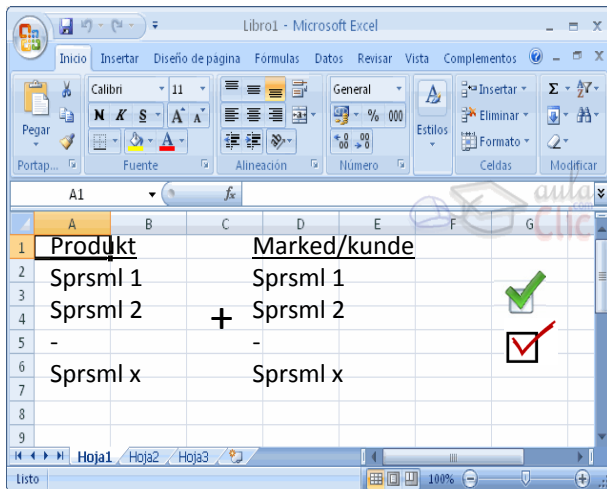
Libro1 - Microsoft Excel

Inicio Insertar Diseño de página Fórmulas Datos Revisar Vista Complementos

Pegar
Portap...
Calibri 11
N K S A A
Fuente
Alineación
General
% 000
Número
Estilos
Insertar
Eliminar
Formato
Celdas
Σ
Modificar

A1 $f_x$

aula Clic

| | A | B | C | D | E | F | G |
|---|---|---|---|---|---|---|---|
| 1 | Produkt | | | Marked/kunde | | | |
| 2 | Sprsml 1 | | | Sprsml 1 | | | |
| 3 | Sprsml 2 | | + | Sprsml 2 | | | |
| 4 | | | | | | | |
| 5 | - | | | - | | | |
| 6 | Sprsml x | | | Sprsml x | | | |
| 7 | | | | | | | |
| 8 | | | | | | | |
| 9 | | | | | | | |

Hoja1 Hoja2 Hoja3

Listo 100%